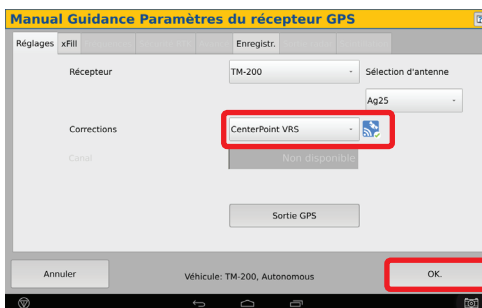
Manual Guidance Paramètres du récepteur GPS

Réglages | xFill | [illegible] | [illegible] | Enregistr. | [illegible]

Récepteur
TM-200
Sélection d'antenne
Ag25

Corrections
CenterPoint VRS

Canal
Non disponible

Sortie GPS

Annuler
Véhicule: TM-200, Autonomous
OK.